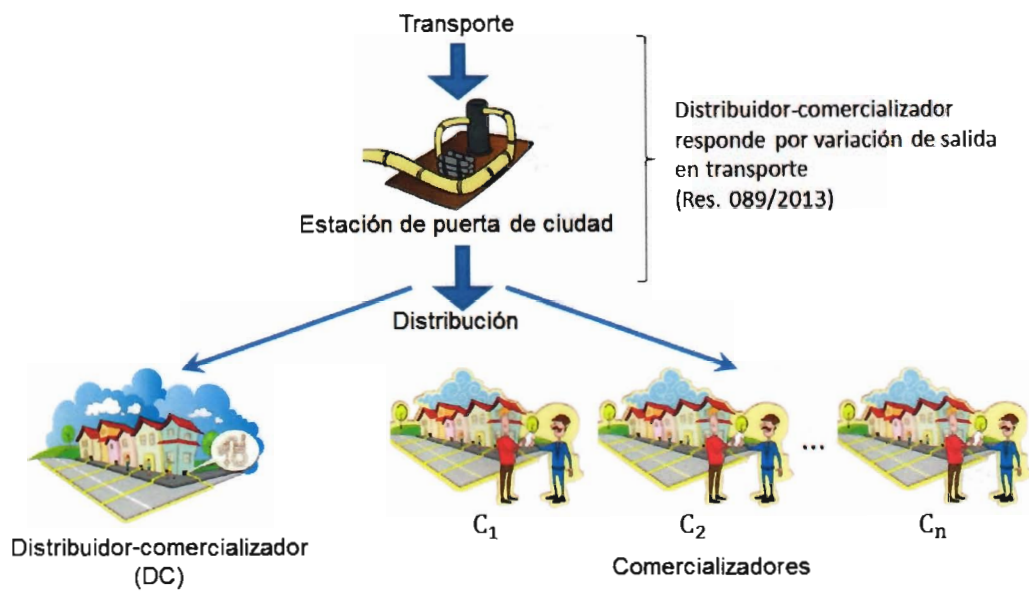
Transporte

Estación de puerta de ciudad

Distribuidor-comercializador responde por variación de salida en transporte (Res. 089/2013)

Distribución

Distribuidor-comercializador (DC)

$C_1$

$C_2$

...

$C_n$

Comercializadores